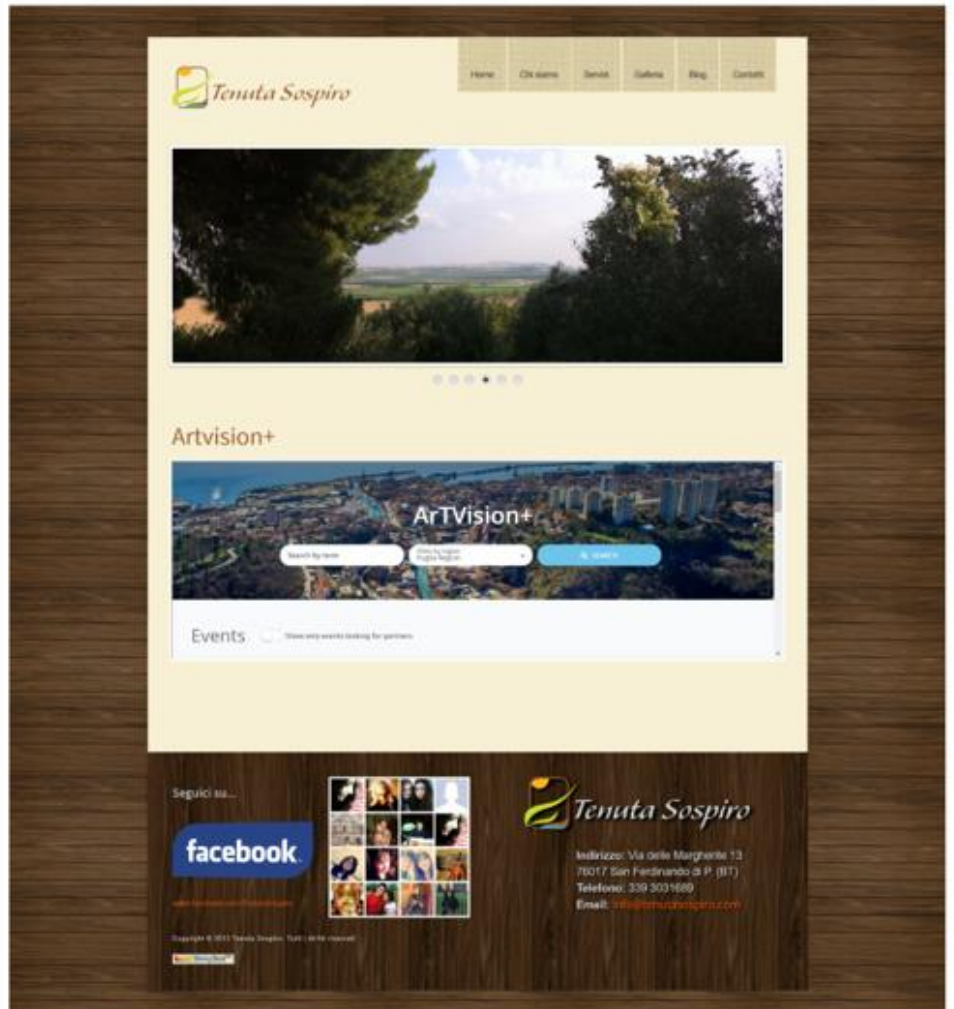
Tenuta Sospiro

Home | Chi siamo | Servizi | Galleria | Blog | Contatti

Artvision+

ArTVision+

Search by term

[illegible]
Puglia Region

SEARCH

Events

Show only events looking for partners

Seguici su...

facebook

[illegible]

Copyright © 2013 Tenuta Sospiro. Tutti i diritti riservati

Tenuta Sospiro

Indirizzo: Via delle Margherite 13
76017 San Ferdinando di P. (BT)
Telefono: 339 3031689
Email: info@tenutasospiro.com